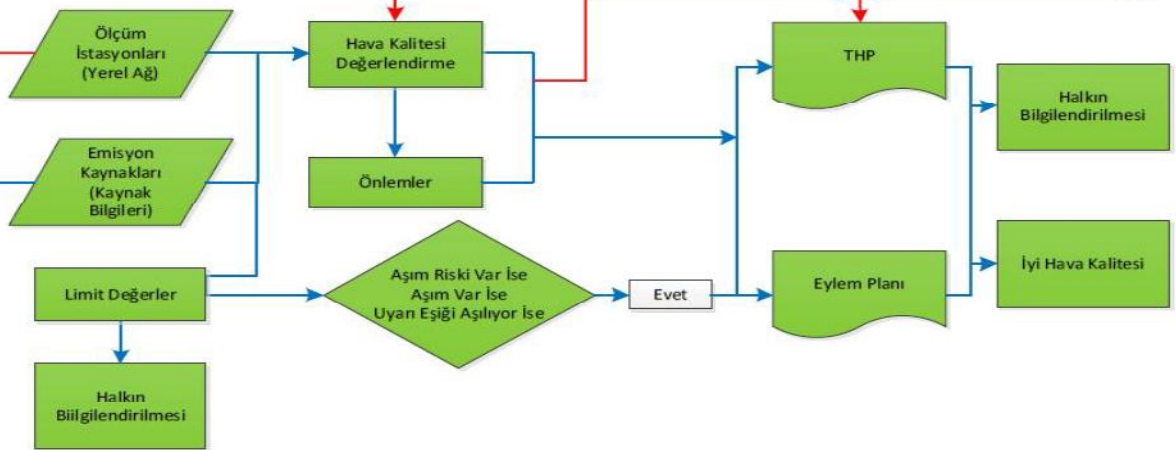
Ölçüm İstasyonları (Yerel Ağ)

Hava Kalitesi Değerlendirme

THP

Halkın Bilgilendirilmesi

Emisyon Kaynakları (Kaynak Bilgileri)

Önlemler

Limit Değerler

Aşım Riski Var İse Aşım Var İse Uyarı Eşiği Aşılıyor İse

Evet

Eylem Planı

İyi Hava Kalitesi

Halkın Biilgilendirilmesi